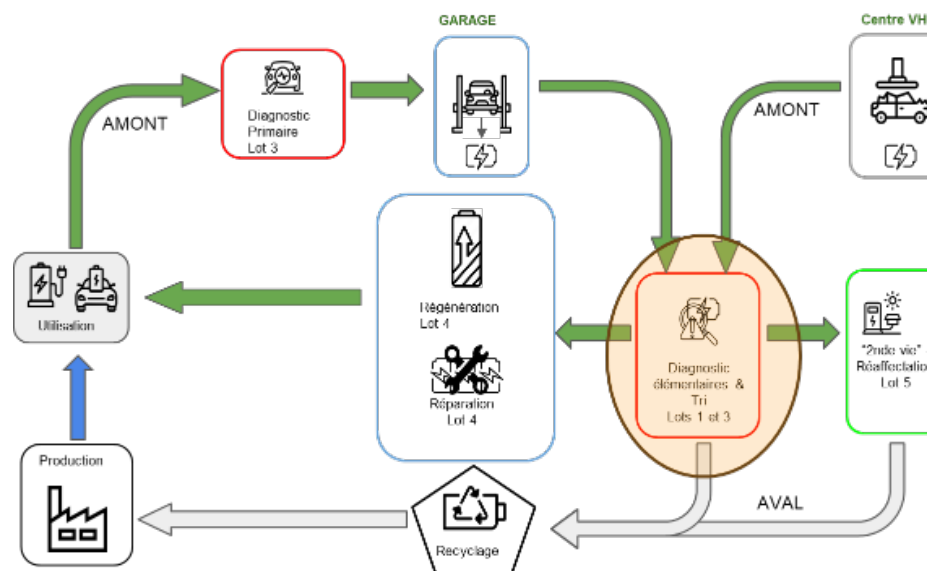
GARAGE

Centre VH

AMONT

Diagnostic Primaire Lot 3

AMONT

Utilisation

Régénération Lot 4

Réparation Lot 4

Diagnostic élémentaires & Tri Lots 1 et 3

"2nde vie" Réaffectatio Lot 5

Production

Recyclage

AVAL